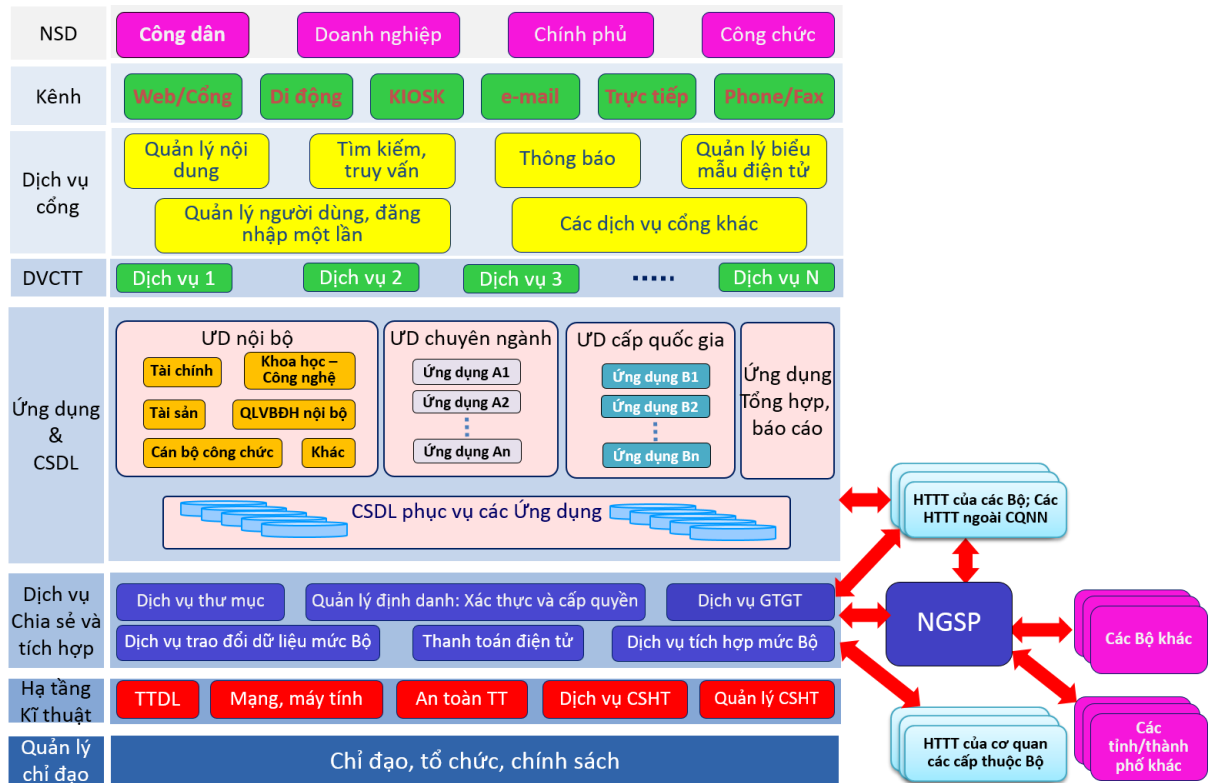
NSD
Công dân
Doanh nghiệp
Chính phủ
Công chức

Kênh
Web/Cổng
Di động
KIOSK
e-mail
Trực tiếp
Phone/Fax

Dịch vụ cổng
Quản lý nội dung
Tìm kiếm, truy vấn
Thông báo
Quản lý biểu mẫu điện tử
Quản lý người dùng, đăng nhập một lần
Các dịch vụ cổng khác

DVCTT
Dịch vụ 1
Dịch vụ 2
Dịch vụ 3
......
Dịch vụ N

Ứng dụng & CSDL
ƯD nội bộ
Tài chính
Khoa học – Công nghệ
Tài sản
QLVBĐH nội bộ
Cán bộ công chức
Khác
ƯD chuyên ngành
Ứng dụng A1
Ứng dụng A2
Ứng dụng An
ƯD cấp quốc gia
Ứng dụng B1
Ứng dụng B2
Ứng dụng Bn
Ứng dụng Tổng hợp, báo cáo
CSDL phục vụ các Ứng dụng

Dịch vụ Chia sẻ và tích hợp
Dịch vụ thư mục
Quản lý định danh: Xác thực và cấp quyền
Dịch vụ GTGT
Dịch vụ trao đổi dữ liệu mức Bộ
Thanh toán điện tử
Dịch vụ tích hợp mức Bộ

Hạ tầng Kĩ thuật
TTDL
Mạng, máy tính
An toàn TT
Dịch vụ CSHT
Quản lý CSHT

Quản lý chỉ đạo
Chỉ đạo, tổ chức, chính sách

HTTT của các Bộ; Các HTTT ngoài CQNN
NGSP
Các Bộ khác
HTTT của cơ quan các cấp thuộc Bộ
Các tỉnh/thành phố khác